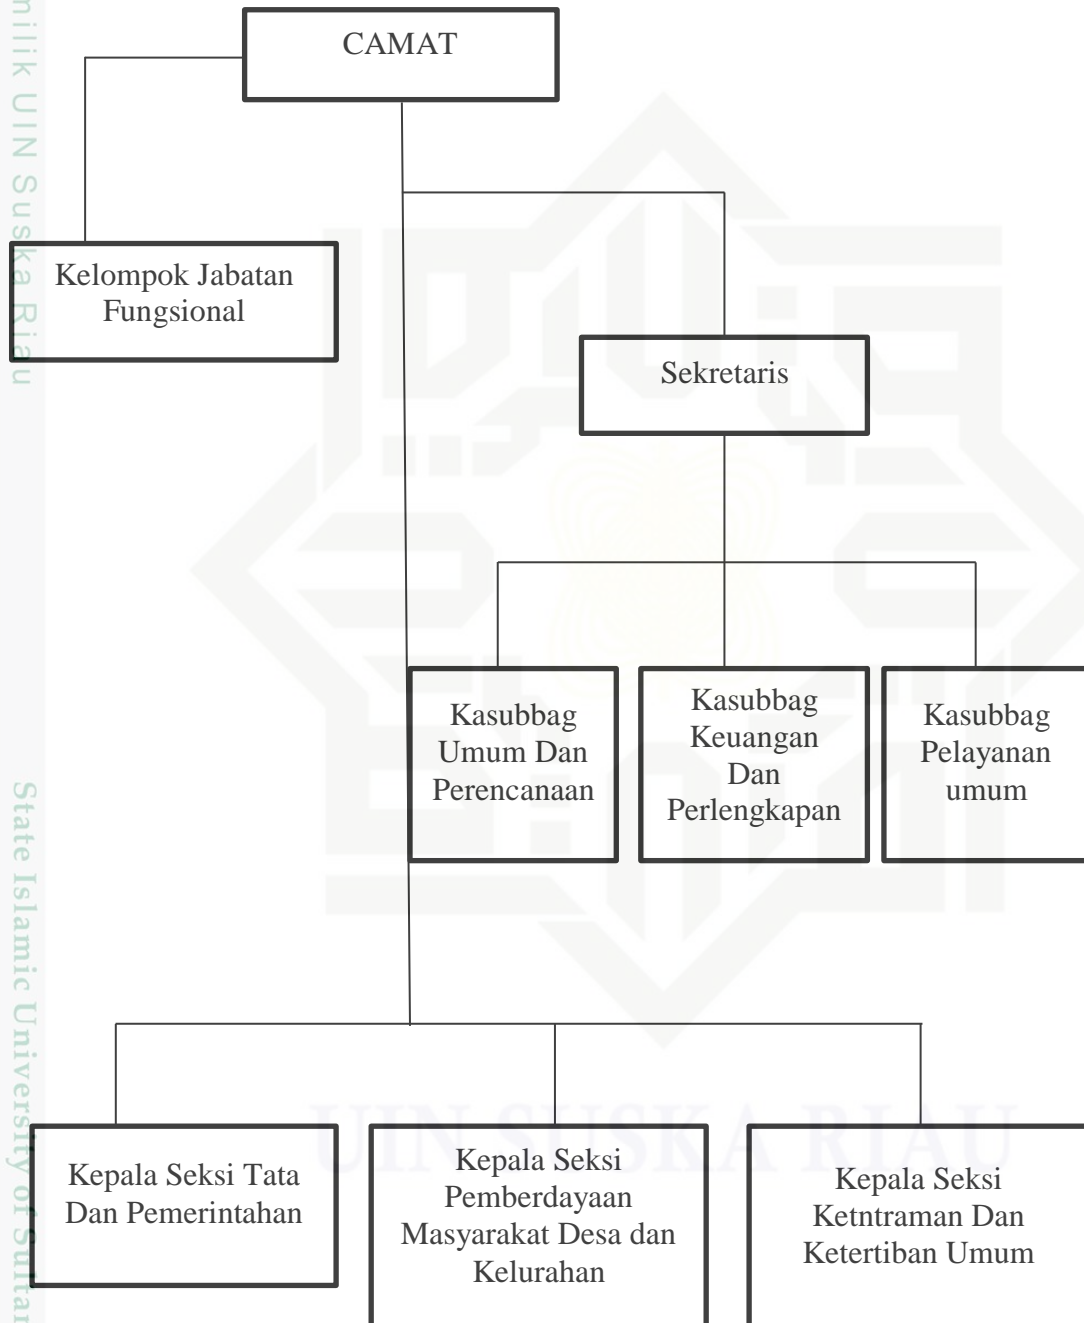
milik UIN Suska Riau

State Islamic University of Sultan

CAMAT

Kelompok Jabatan Fungsional

Sekretaris

Kasubbag Umum Dan Perencanaan

Kasubbag Keuangan Dan Perlengkapan

Kasubbag Pelayanan umum

Kepala Seksi Tata Dan Pemerintahan

Kepala Seksi Pemberdayaan Masyarakat Desa dan Kelurahan

Kepala Seksi Ketntraman Dan Ketertiban Umum

UIN SUSKA RIAU